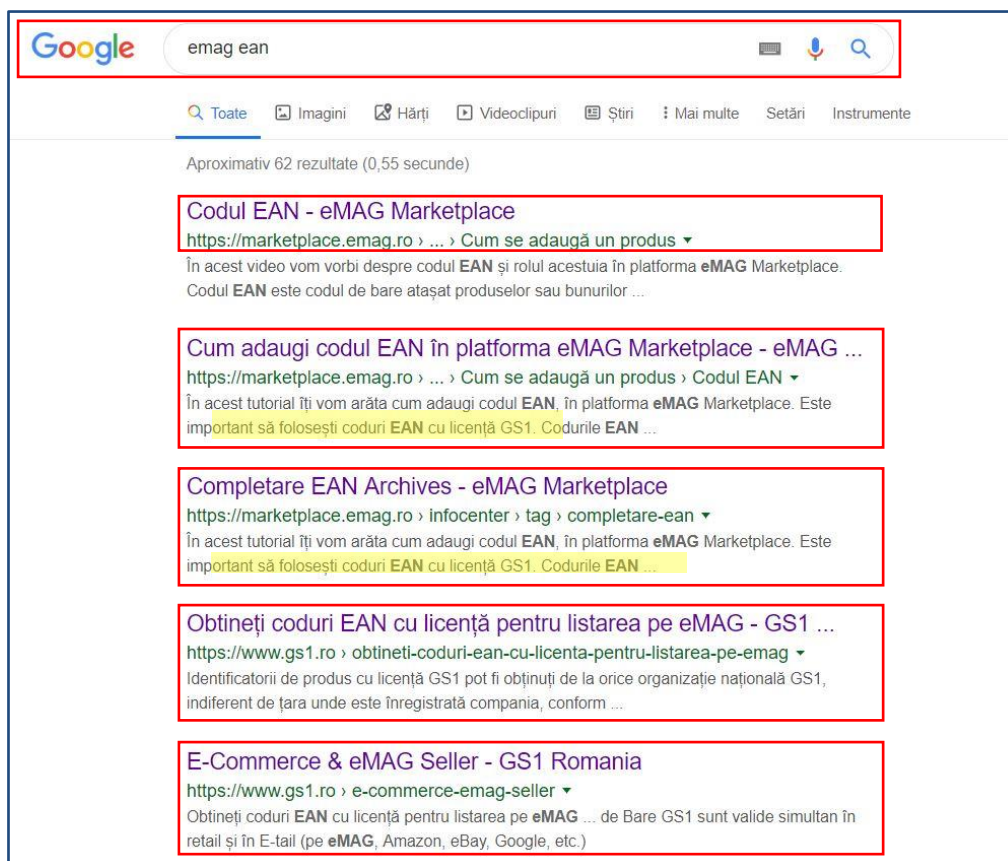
Google

emag ean

Toate Imagini Hărți Videoclipuri Știri Mai multe Setări Instrumente

Aproximativ 62 rezultate (0,55 secunde)

Codul EAN - eMAG Marketplace
https://marketplace.emag.ro › ... › Cum se adaugă un produs ▾
În acest video vom vorbi despre codul EAN și rolul acestuia în platforma eMAG Marketplace. Codul EAN este codul de bare atașat produselor sau bunurilor ...

Cum adaugi codul EAN în platforma eMAG Marketplace - eMAG ...
https://marketplace.emag.ro › ... › Cum se adaugă un produs › Codul EAN ▾
În acest tutorial îți vom arăta cum adaugi codul EAN, în platforma eMAG Marketplace. Este important să folosești coduri EAN cu licență GS1. Codurile EAN ...

Completare EAN Archives - eMAG Marketplace
https://marketplace.emag.ro › infocenter › tag › completare-ean ▾
În acest tutorial îți vom arăta cum adaugi codul EAN, în platforma eMAG Marketplace. Este important să folosești coduri EAN cu licență GS1. Codurile EAN ...

Obtineți coduri EAN cu licență pentru listarea pe eMAG - GS1 ...
https://www.gs1.ro › obtineti-coduri-ean-cu-licenta-pentru-listarea-pe-emag ▾
Identificatorii de produs cu licență GS1 pot fi obținuți de la orice organizație națională GS1, indiferent de țara unde este înregistrată compania, conform ...

E-Commerce & eMAG Seller - GS1 Romania
https://www.gs1.ro › e-commerce-emag-seller ▾
Obtineți coduri EAN cu licență pentru listarea pe eMAG ... de Bare GS1 sunt valide simultan în retail și în E-tail (pe eMAG, Amazon, eBay, Google, etc.)